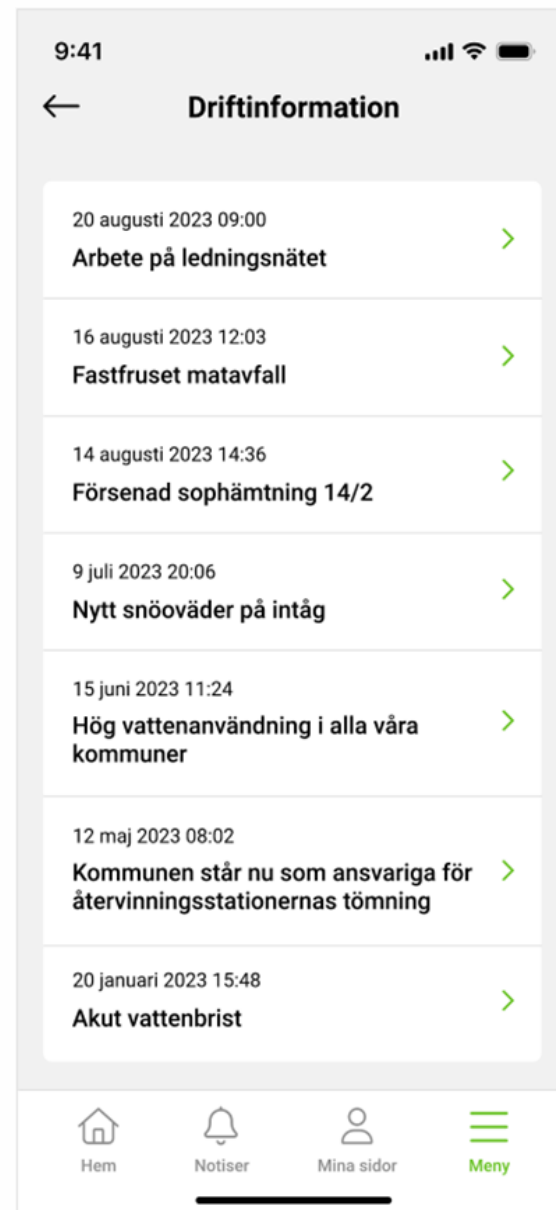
9:41

Driftinformation

20 augusti 2023 09:00
Arbete på ledningsnätet

16 augusti 2023 12:03
Fastfruset matavfall

14 augusti 2023 14:36
Försenad sophämtning 14/2

9 juli 2023 20:06
Nytt snöoväder på intåg

15 juni 2023 11:24
Hög vattenanvändning i alla våra kommuner

12 maj 2023 08:02
Kommunen står nu som ansvariga för återvinningsstationernas tömning

20 januari 2023 15:48
Akut vattenbrist

Hem
Notiser
Mina sidor
Meny